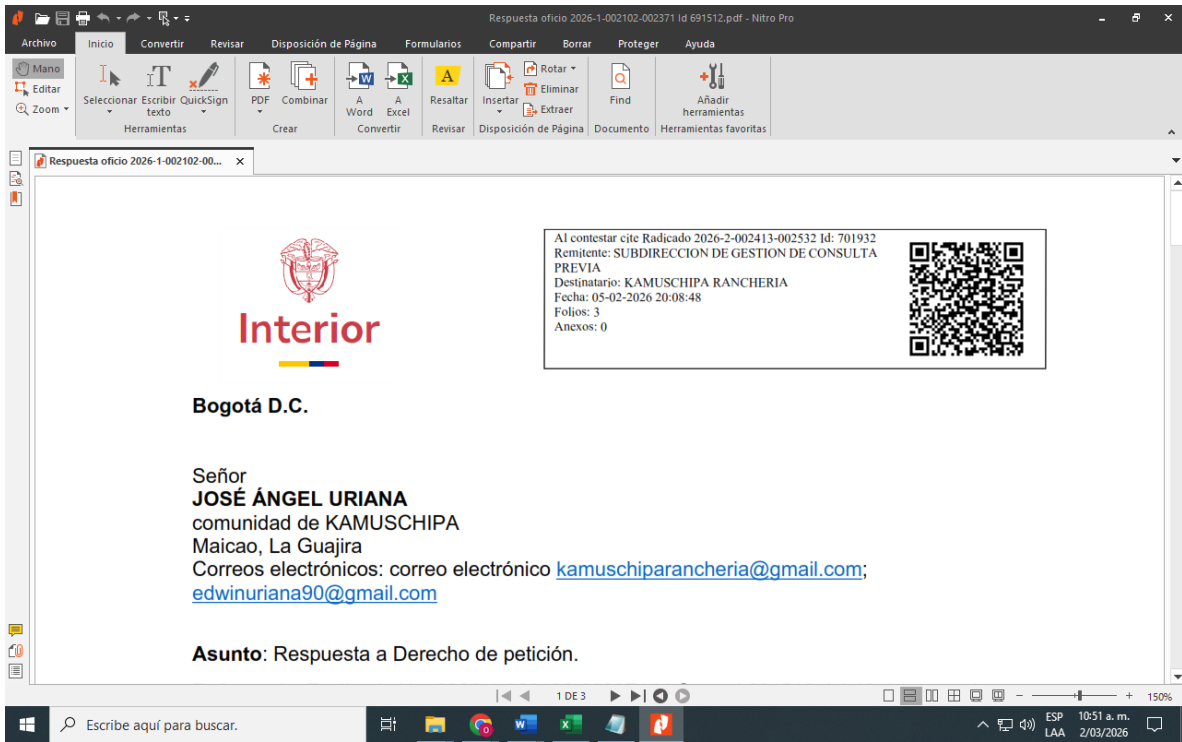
Respuesta oficio 2026-1-002102-002371 Id 691512.pdf - Nitro Pro

Archivo Inicio Convertir Revisar Disposición de Página Formularios Compartir Borrar Proteger Ayuda

Mano
Editar
Zoom

Seleccionar Escribir texto QuickSign
Herramientas

PDF Combinar
Crear

A Word A Excel
Convertir

Resaltar
Revisar

Insertar Rotar Eliminar Extraer
Disposición de Página

Find
Documento

Añadir herramientas
Herramientas favoritas

Respuesta oficio 2026-1-002102-00...

Interior

Al contestar cite Radicado 2026-2-002413-002532 Id: 701932
Remitente: SUBDIRECCION DE GESTION DE CONSULTA PREVIA
Destinatario: KAMUSCHIPA RANCHERIA
Fecha: 05-02-2026 20:08:48
Folios: 3
Anexos: 0

**Bogotá D.C.**

Señor
**JOSÉ ÁNGEL URIANA**
comunidad de KAMUSCHIPA
Maicao, La Guajira
Correos electrónicos: correo electrónico kamuschiparancheria@gmail.com; edwinuriana90@gmail.com

**Asunto**: Respuesta a Derecho de petición.

1 DE 3

150%

Escribe aquí para buscar.

ESP LAA 10:51 a. m. 2/03/2026